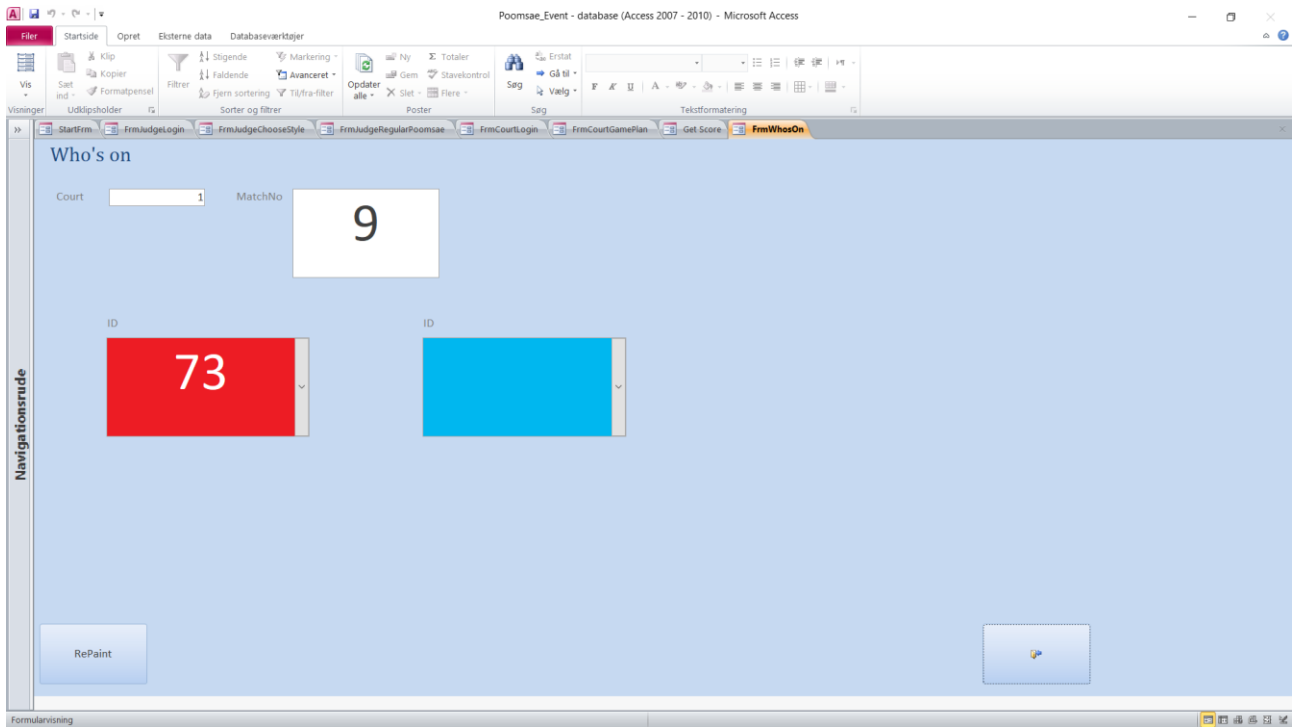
Poomsae_Event - database (Access 2007 - 2010) - Microsoft Access

Filer | Startside | Opret | Eksterne data | Databaseværktøjer

Vis
Visninger

Sæt ind
Klip
Kopier
Formatpensel
Udklipsholder

Filtrer
Stigende
Faldende
Fjern sortering
Markering
Avanceret
Til/fra-filter
Sorter og filtrer

Opdater alle
Ny
Gem
Slet
Totaler
Stavekontrol
Flere
Poster

Søg
Erstat
Gå til
Vælg
Søg

Tekstformatering

StartFrm | FrmJudgeLogin | FrmJudgeChooseStyle | FrmJudgeRegularPoomsae | FrmCourtLogin | FrmCourtGamePlan | Get Score | FrmWhosOn

Navigationsrude

Who's on

Court 1

MatchNo

9

ID

73

ID

RePaint

Formularvisning